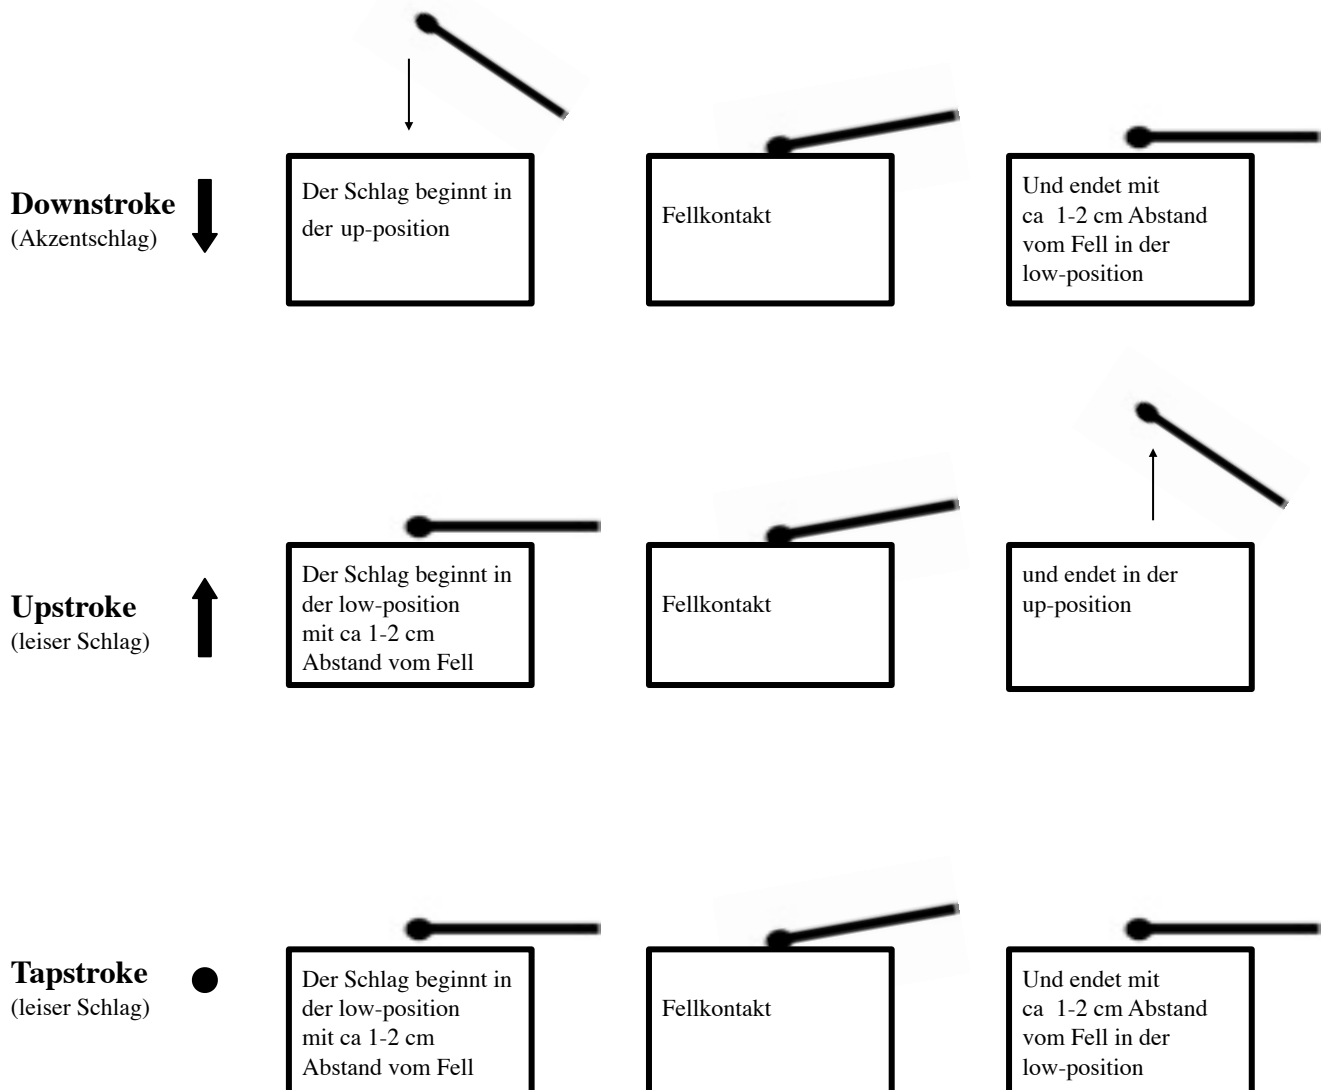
**Downstroke**
(Akzentschlag)

Der Schlag beginnt in der up-position

Fellkontakt

Und endet mit ca 1-2 cm Abstand vom Fell in der low-position

**Upstroke**
(leiser Schlag)

Der Schlag beginnt in der low-position mit ca 1-2 cm Abstand vom Fell

Fellkontakt

und endet in der up-position

**Tapstroke**
(leiser Schlag)

Der Schlag beginnt in der low-position mit ca 1-2 cm Abstand vom Fell

Fellkontakt

Und endet mit ca 1-2 cm Abstand vom Fell in der low-position